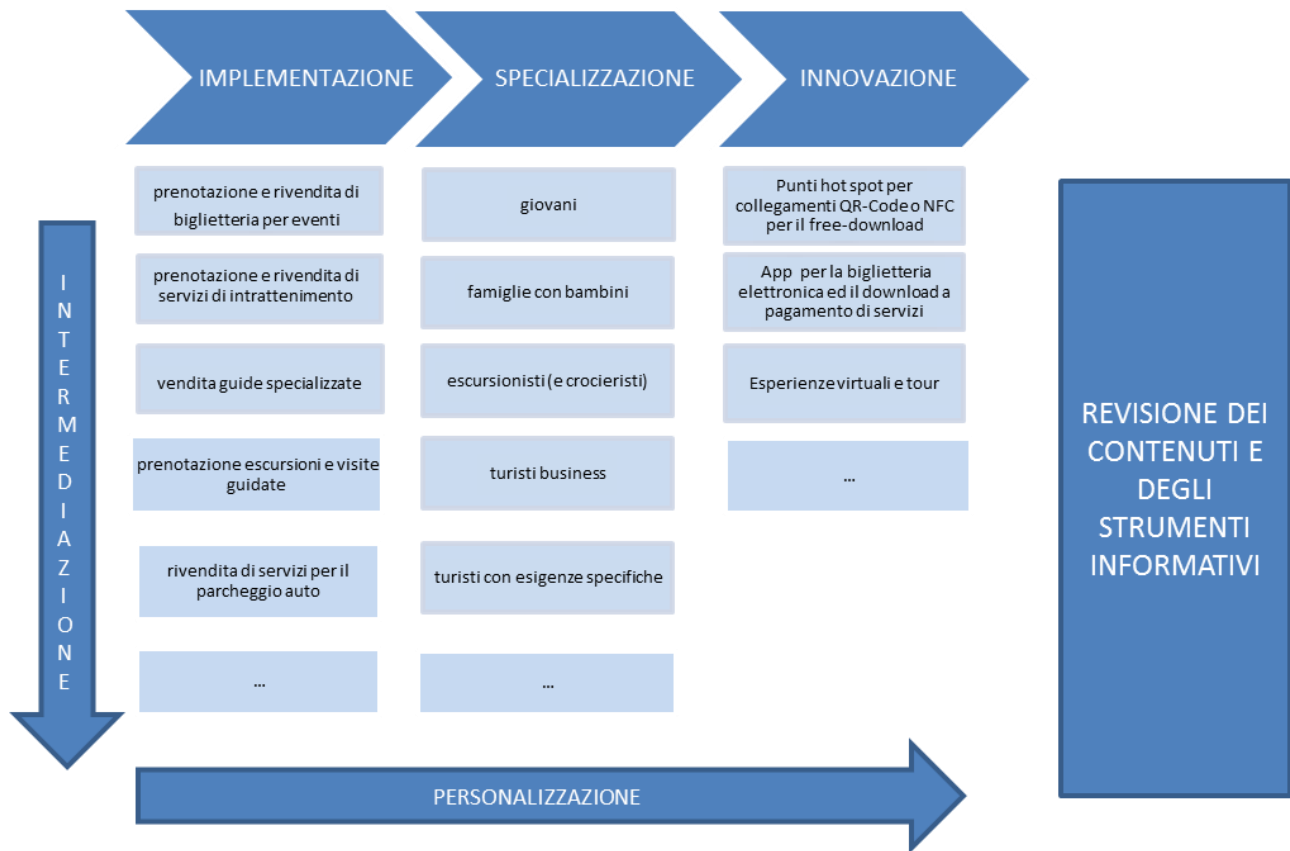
IMPLEMENTAZIONE

SPECIALIZZAZIONE

INNOVAZIONE

prenotazione e rivendita di biglietteria per eventi

prenotazione e rivendita di servizi di intrattenimento

vendita guide specializzate

prenotazione escursioni e visite guidate

rivendita di servizi per il parcheggio auto

...

giovani

famiglie con bambini

escursionisti (e crocieristi)

turisti business

turisti con esigenze specifiche

...

Punti hot spot per collegamenti QR-Code o NFC per il free-download

App per la biglietteria elettronica ed il download a pagamento di servizi

Esperienze virtuali e tour

...

INTERMEDIAZIONE

PERSONALIZZAZIONE

REVISIONE DEI CONTENUTI E DEGLI STRUMENTI INFORMATIVI